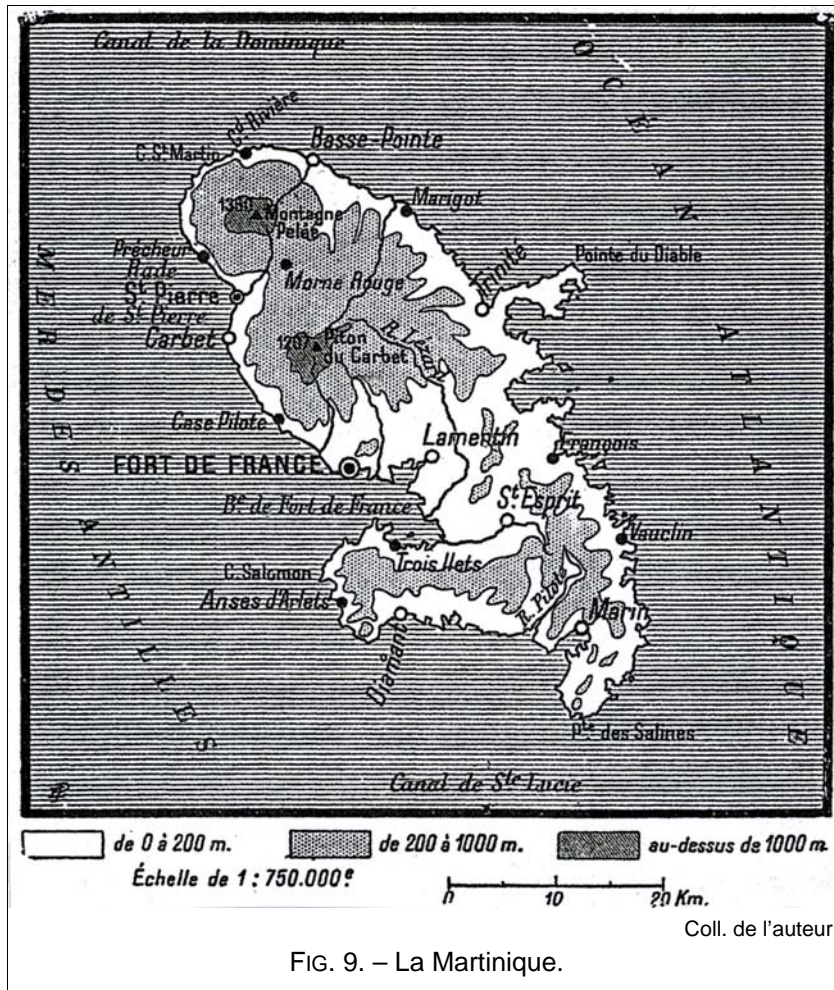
Canal de la Dominique

OCEAN ATLANTIQUE

MER DES ANTILLES

C. St Martin
Gd Rivière
Basse-Pointe
Marigot
1350 Montagne Pelée
Prêcheur
Rade
St Pierre
de St Pierre
Morne Rouge
Trinité
Pointe du Diable
Carbet
1207 Piton du Carbet
R. Lézarde
Case Pilote
FORT DE FRANCE
Lamentin
François
Bie de Fort de France
St Esprit
Vauclin
C. Salomon
Trois Ilets
Anses d'Arlets
R. Pilote
Marin
Diamant
Pte des Salines
Canal de Ste Lucie

de 0 à 200 m.
de 200 à 1000 m.
au-dessus de 1000 m.
Échelle de 1 : 750.000e
0
10
20 Km.

Coll. de l'auteur

FIG. 9. – La Martinique.